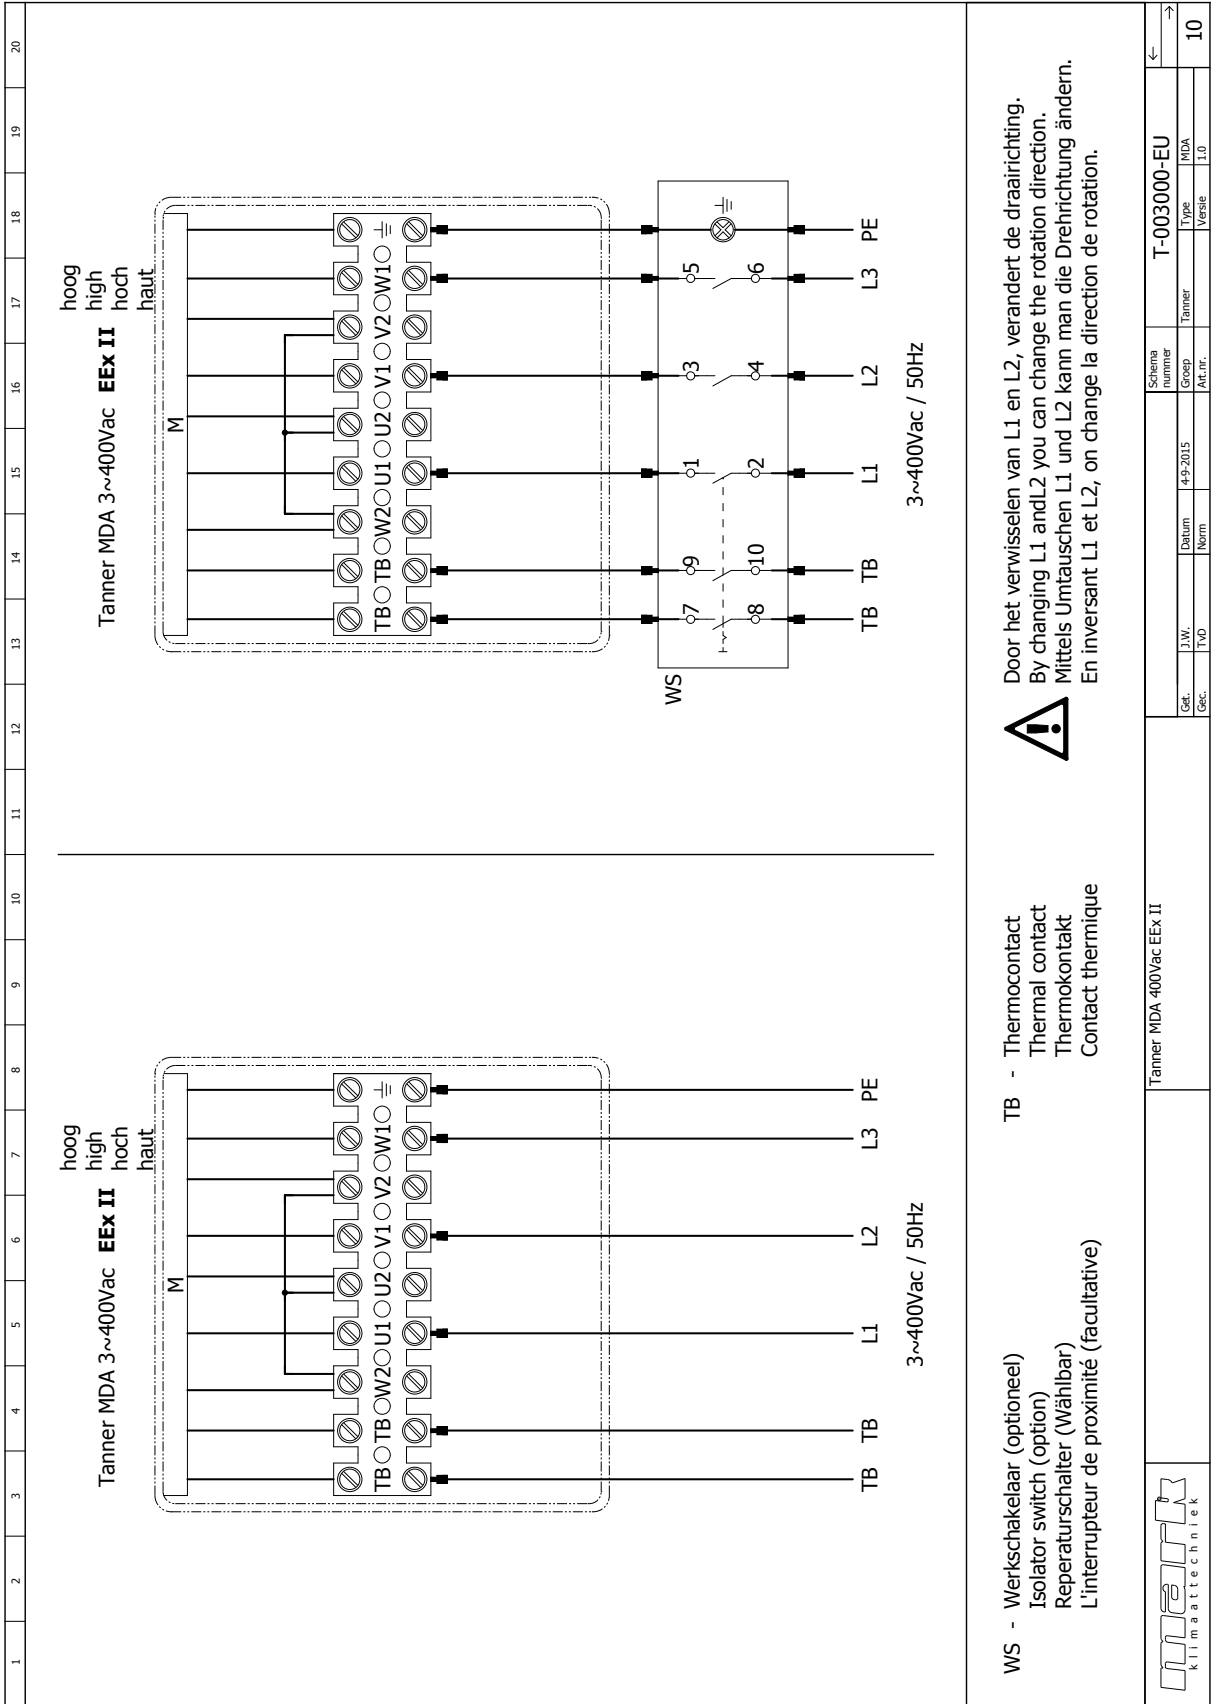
Tanner MDA 3~400Vac **EEx II**

hoog
high
hoch
haut

M

TB TB W2 U1 U2 V1 V2 W1 ⏚

TB TB L1 L2 L3 PE

3~400Vac / 50Hz

Tanner MDA 3~400Vac **EEx II**

hoog
high
hoch
haut

M

TB TB W2 U1 U2 V1 V2 W1 ⏚

7 8 9 10 1 2 3 4 5 6

WS

TB TB L1 L2 L3 PE

3~400Vac / 50Hz

WS - Werkschakelaar (optioneel)
Isolator switch (option)
Reperaturschalter (Wählbar)
L'interrupteur de proximité (facultative)

TB - Thermocontact
Thermal contact
Thermokontakt
Contact thermique

Door het verwisselen van L1 en L2, verandert de draairichting.
By changing L1 andL2 you can change the rotation direction.
Mittels Umtauschen L1 und L2 kann man die Drehrichtung ändern.
En inversant L1 et L2, on change la direction de rotation.

mark klimaattechniek

Tanner MDA 400Vac EEx II

| Get. | J.W. | Datum | 4-9-2015 | Groep | Tanner | Type | MDA |
|---|---|---|---|---|---|---|---|
| Gec. | TvD | Norm | | Art.nr. | | Versie | 1.0 |

Schema nummer T-003000-EU

10

1 2 3 4 5 6 7 8 9 10 11 12 13 14 15 16 17 18 19 20